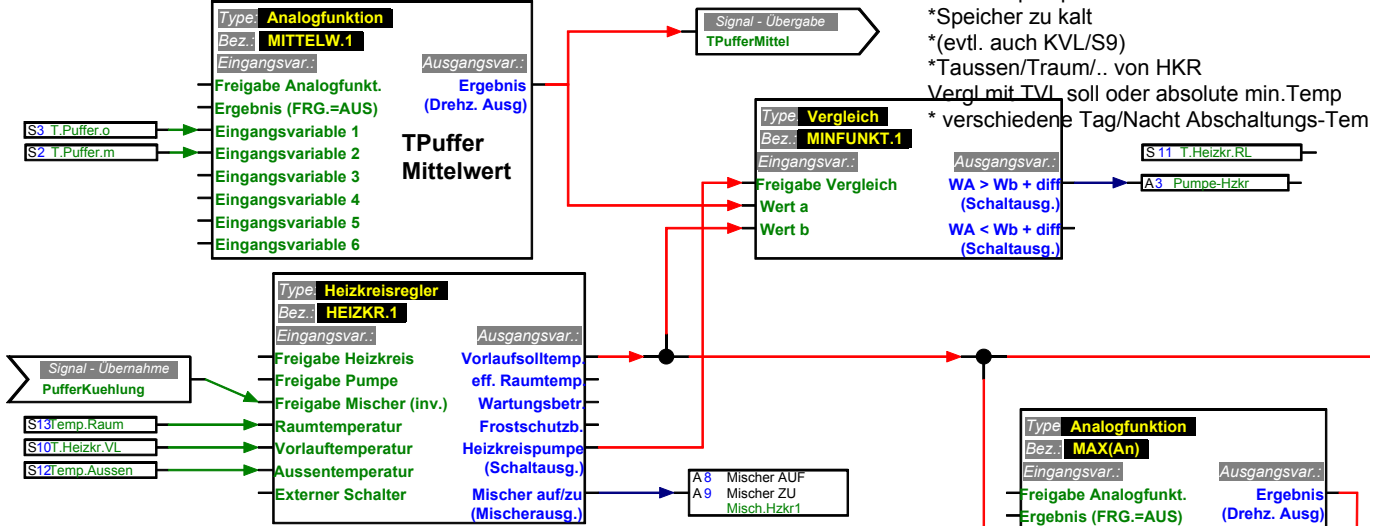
Type: Analogfunktion
Bez.: MITTELW.1
Eingangsvar.:
Ausgangsvar.:
Freigabe Analogfunkt.
Ergebnis (FRG.=AUS)
Eingangsvariable 1
Eingangsvariable 2
Eingangsvariable 3
Eingangsvariable 4
Eingangsvariable 5
Eingangsvariable 6
Ergebnis (Drehz. Ausg)
TPuffer Mittelwert
S3 T.Puffer.o
S2 T.Puffer.m

Signal - Übergabe
TPufferMittel

*Speicher zu kalt
*(evtl. auch KVL/S9)
*Taussen/Traum/.. von HKR
Vergl mit TVL soll oder absolute min.Temp
* verschiedene Tag/Nacht Abschaltungs-Tem

Type: Vergleich
Bez.: MINFUNKT.1
Eingangsvar.:
Ausgangsvar.:
Freigabe Vergleich
Wert a
Wert b
WA > Wb + diff (Schaltausg.)
WA < Wb + diff (Schaltausg.)
S 11 T.Heizkr.RL
A 3 Pumpe-Hzkr

Type: Heizkreisregler
Bez.: HEIZKR.1
Eingangsvar.:
Ausgangsvar.:
Freigabe Heizkreis
Freigabe Pumpe
Freigabe Mischer (inv.)
Raumtemperatur
Vorlauftemperatur
Aussentemperatur
Externer Schalter
Vorlaufsolltemp.
eff. Raumtemp.
Wartungsbetr.
Frostschutzb.
Heizkreispumpe (Schaltausg.)
Mischer auf/zu (Mischerausg.)

Signal - Übernahme
PufferKuehlung
S13 Temp.Raum
S10 T.Heizkr.VL
S12 Temp.Aussen

A 8 Mischer AUF
A 9 Mischer ZU
Misch.Hzkr1

Type: Analogfunktion
Bez.: MAX(An)
Eingangsvar.:
Ausgangsvar.:
Freigabe Analogfunkt.
Ergebnis (FRG.=AUS)
Ergebnis (Drehz. Ausg)